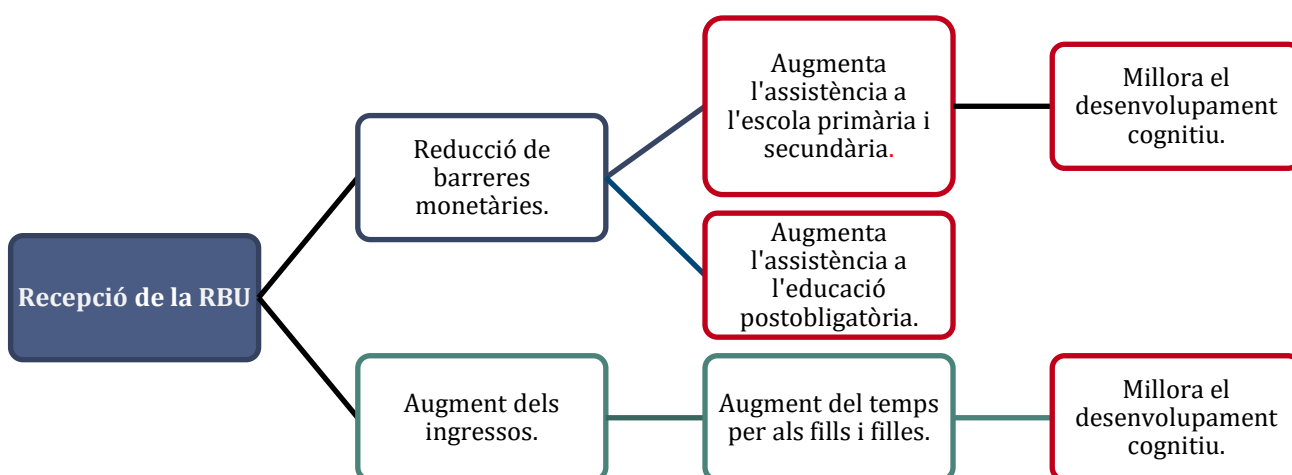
Recepció de la RBU

Reducció de barreres monetàries.

Augmenta l'assistència a l'escola primària i secundària.

Millora el desenvolupament cognitiu.

Augmenta l'assistència a l'educació postobligatòria.

Augment dels ingressos.

Augment del temps per als fills i filles.

Millora el desenvolupament cognitiu.